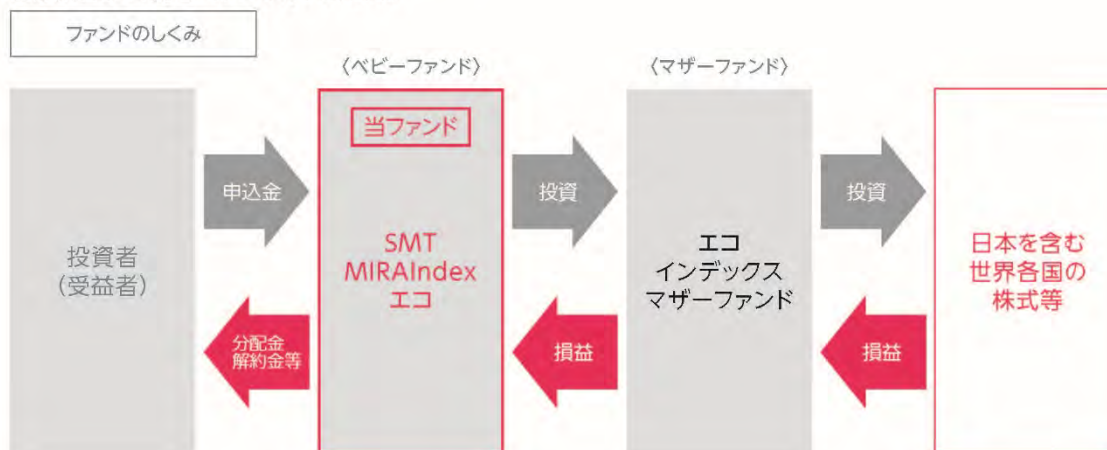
ファンドのしくみ

〈ベビーファンド〉

〈マザーファンド〉

投資者
(受益者)

申込金

分配金
解約金等

当ファンド

SMT
MIRAIndex
エコ

投資

損益

エコ
インデックス
マザーファンド

投資

損益

日本を含む
世界各国の
株式等